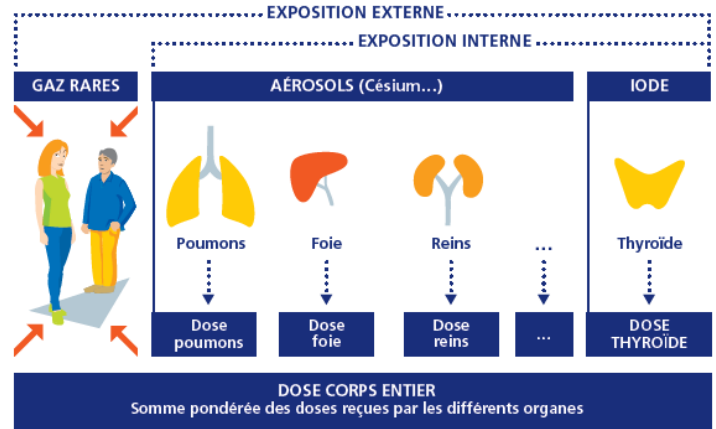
EXPOSITION EXTERNE

EXPOSITION INTERNE

GAZ RARES

AÉROSOLS (Césium…)

IODE

Poumons

Foie

Reins

…

Thyroïde

Dose poumons

Dose foie

Dose reins

…

DOSE THYROÏDE

DOSE CORPS ENTIER
Somme pondérée des doses reçues par les différents organes